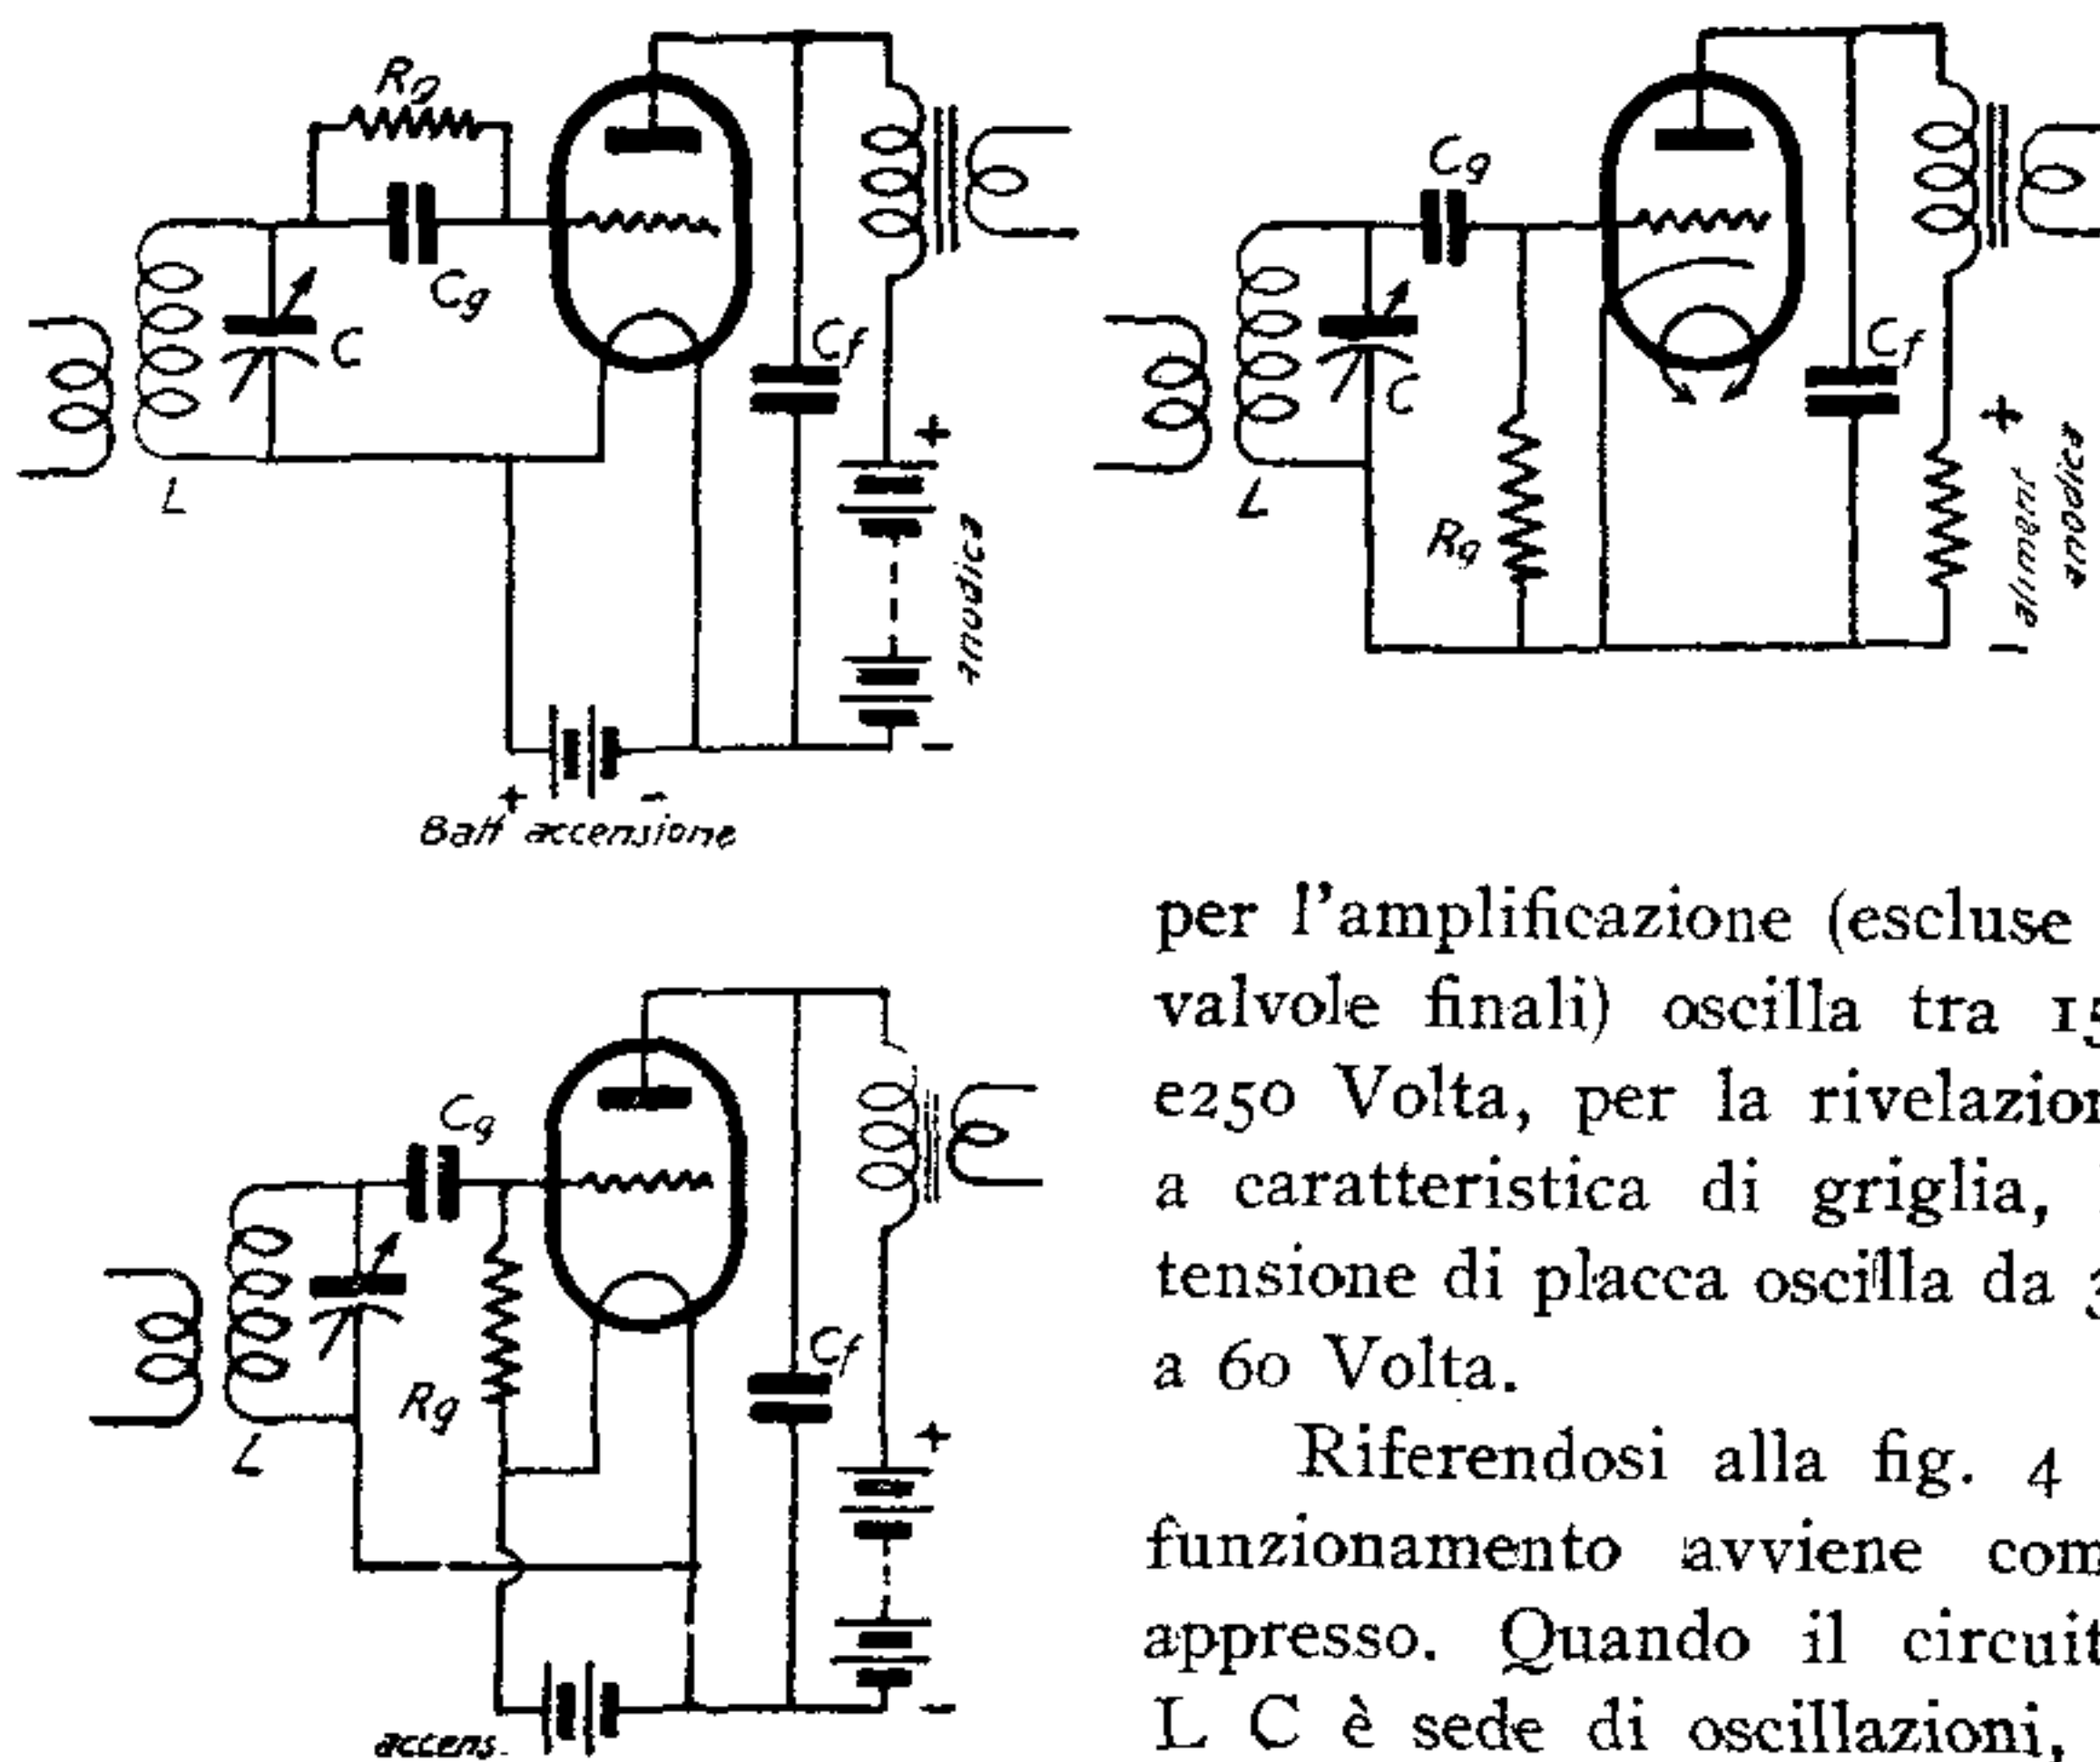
Rg

Cg

C

L

Cf

+

anodica

-

+

-

Batt accensione

Cg

C

L

Rg

Cf

+

aliment anodica

-

Cg

Rg

L

Cf

+

-

accens.

per l'amplificazione (escluse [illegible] valvole finali) oscilla tra 15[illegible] e250 Volta, per la rivelazion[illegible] a caratteristica di griglia, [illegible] tensione di placca oscilla da 3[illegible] a 60 Volta.

Riferendosi alla fig. 4 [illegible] funzionamento avviene com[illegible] appresso. Quando il circuit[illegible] L C è sede di oscillazioni,